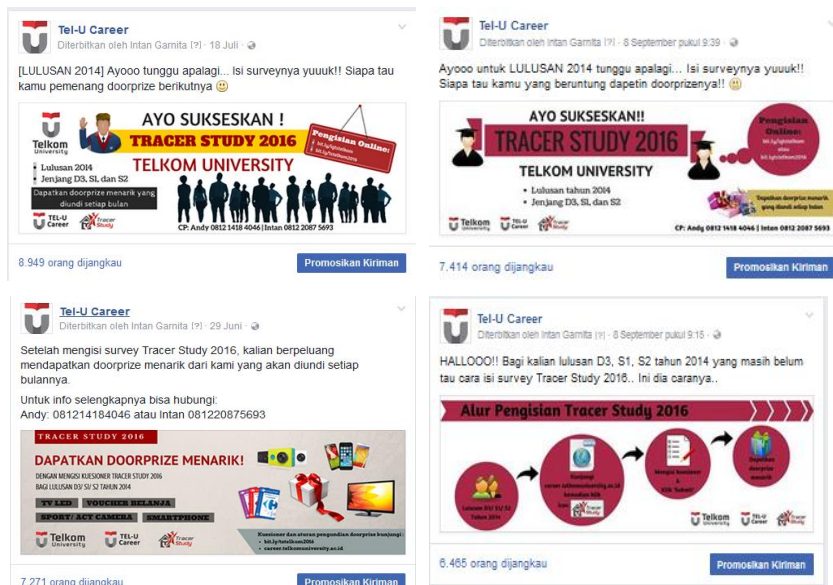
Tel-U Career
Diterbitkan oleh Intan Garnita [?] · 18 Juli ·

[LULUSAN 2014] Ayooo tunggu apalagi... Isi surveynya yuuuk!! Siapa tau kamu pemenang doorprize berikutnya 🙂

AYO SUKSESKAN !
TRACER STUDY 2016
TELKOM UNIVERSITY
Pengisian Online:
bit.ly/tstelkom
bit.ly/tstelkom2016
Telkom University
• Lulusan 2014
• Jenjang D3, S1 dan S2
Dapatkan doorprize menarik yang diundi setiap bulan
TEL-U Career
Tracer Study
CP: Andy 0812 1418 4046 | Intan 0812 2087 5693

8.949 orang dijangkau
Promosikan Kiriman

Tel-U Career
Diterbitkan oleh Intan Garnita [?] · 8 September pukul 9:39 ·

Ayooo untuk LULUSAN 2014 tunggu apalagi... Isi surveynya yuuuk!! Siapa tau kamu yang beruntung dapetin doorprizenya!! 🙂

AYO SUKSESKAN!!
TRACER STUDY 2016
TELKOM UNIVERSITY
• Lulusan tahun 2014
• Jenjang D3, S1 dan S2
Pengisian Online:
bit.ly/tstelkom
atau
bit.ly/tstelkom2016
Dapatkan doorprize menarik yang diundi setiap bulan
Telkom University
TEL-U Career
Tracer Study
CP: Andy 0812 1418 4046 | Intan 0812 2087 5693

7.414 orang dijangkau
Promosikan Kiriman

Tel-U Career
Diterbitkan oleh Intan Garnita [?] · 29 Juni ·

Setelah mengisi survey Tracer Study 2016, kalian berpeluang mendapatkan doorprize menarik dari kami yang akan diundi setiap bulannya.

Untuk info selengkapnya bisa hubungi:
Andy: 081214184046 atau Intan 081220875693

TRACER STUDY 2016
DAPATKAN DOORPRIZE MENARIK!
DENGAN MENGISI KUESIONER TRACER STUDY 2016
BAGI LULUSAN D3/ S1/ S2 TAHUN 2014
TV LED
VOUCHER BELANJA
SPORT/ ACT CAMERA
SMARTPHONE
Telkom University
TEL-U Career
Tracer Study
Kuesioner dan aturan pengundian doorprize kunjungi:
• bit.ly/tstelkom2016
• career.telkomuniversity.ac.id

7.271 orang dijangkau
Promosikan Kiriman

Tel-U Career
Diterbitkan oleh Intan Garnita [?] · 8 September pukul 9:15 ·

HALLOOO!! Bagi kalian lulusan D3, S1, S2 tahun 2014 yang masih belum tau cara isi survey Tracer Study 2016.. Ini dia caranya..

Alur Pengisian Tracer Study 2016
Lulusan D3/ S1/ S2 Tahun 2014
Kunjungi career.telkomuniversity.ac.id kemudian klik
Mengisi kuesioner & Klik Submit
Dapatkan doorprize menarik
Telkom University
TEL-U Career
Tracer Study

6.465 orang dijangkau
Promosikan Kiriman